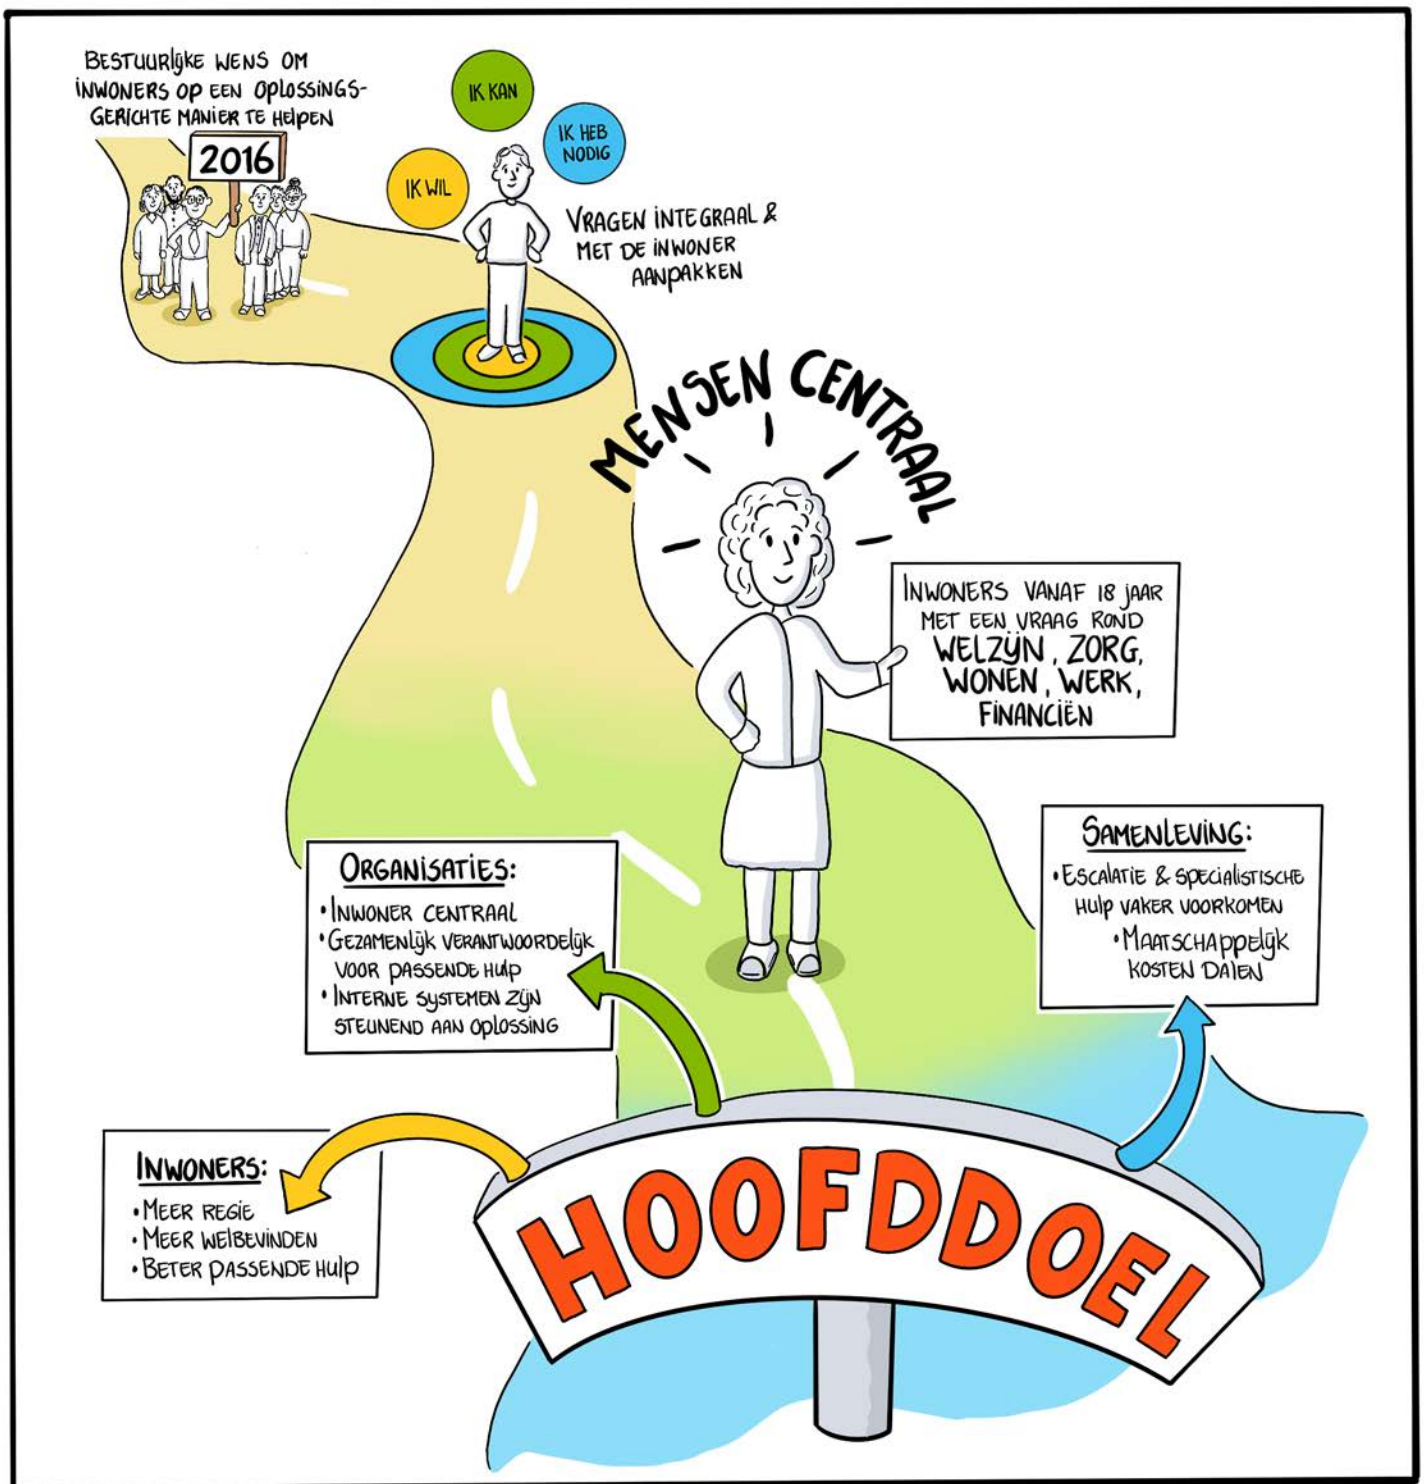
BESTUURLIJKE WENS OM INWONERS OP EEN OPLOSSINGSGERICHTE MANIER TE HELPEN

2016

IK KAN

IK HEB NODIG

IK WIL

VRAGEN INTEGRAAL & MET DE INWONER AANPAKKEN

MENSEN CENTRAAL

INWONERS VANAF 18 JAAR MET EEN VRAAG ROND WELZIJN, ZORG, WONEN, WERK, FINANCIËN

SAMENLEVING:
• ESCALATIE & SPECIALISTISCHE HULP VAKER VOORKOMEN
• MAATSCHAPPELIJK KOSTEN DALEN

ORGANISATIES:
• INWONER CENTRAAL
• GEZAMENLIJK VERANTWOORDELIJK VOOR PASSENDE HULP
• INTERNE SYSTEMEN ZIJN STEUNEND AAN OPLOSSING

INWONERS:
• MEER REGIE
• MEER WELBEVINDEN
• BETER PASSENDE HULP

HOOFDDOEL